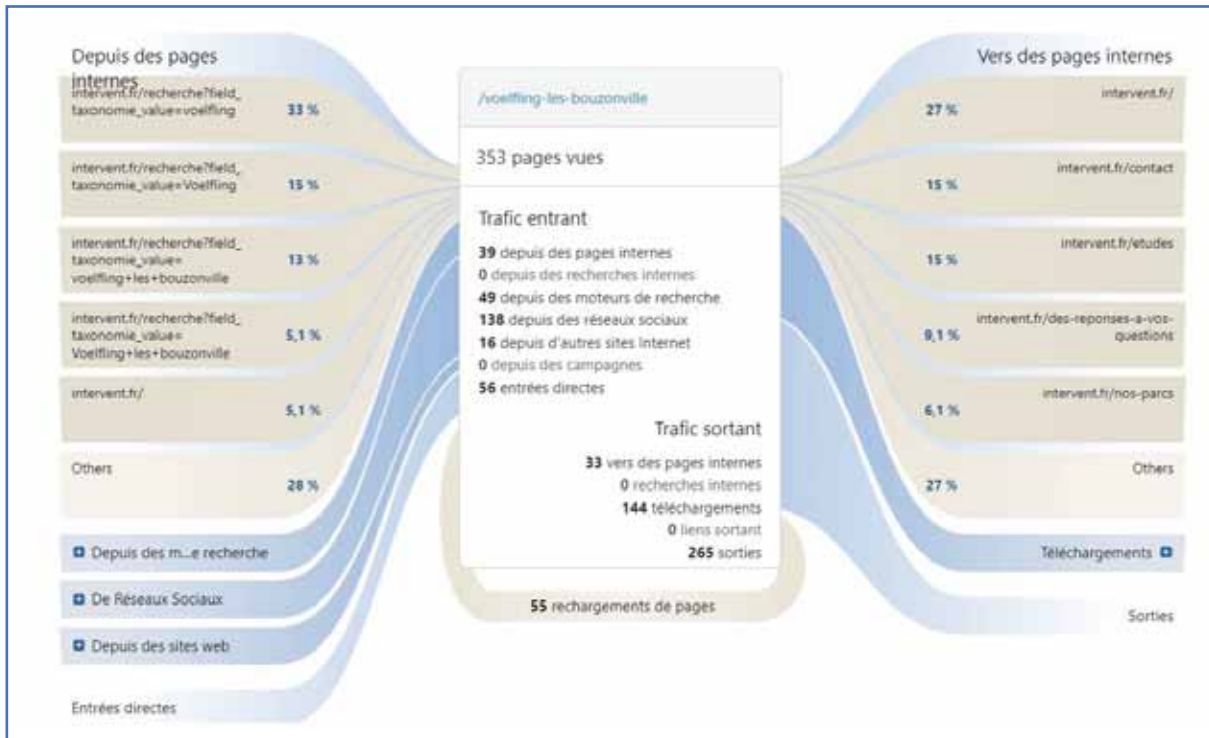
Depuis des pages internes

intervent.fr/recherche?field_taxonomie_value=voelfling 33 %

intervent.fr/recherche?field_taxonomie_value=Voelfling 15 %

intervent.fr/recherche?field_taxonomie_value=voelfling+les+bouzonville 13 %

intervent.fr/recherche?field_taxonomie_value=Voelfling+les+bouzonville 5,1 %

intervent.fr/ 5,1 %

Others 28 %

Depuis des m...e recherche

De Réseaux Sociaux

Depuis des sites web

Entrées directes

/voelfling-les-bouzonville

353 pages vues

Trafic entrant

39 depuis des pages internes
0 depuis des recherches internes
49 depuis des moteurs de recherche
138 depuis des réseaux sociaux
16 depuis d'autres sites Internet
0 depuis des campagnes
56 entrées directes

Trafic sortant

33 vers des pages internes
0 recherches internes
144 téléchargements
0 liens sortant
265 sorties

55 rechargements de pages

Vers des pages internes

27 % intervent.fr/

15 % intervent.fr/contact

15 % intervent.fr/etudes

9,1 % intervent.fr/des-reponses-a-vos-questions

6,1 % intervent.fr/nos-parcs

27 % Others

Téléchargements

Sorties